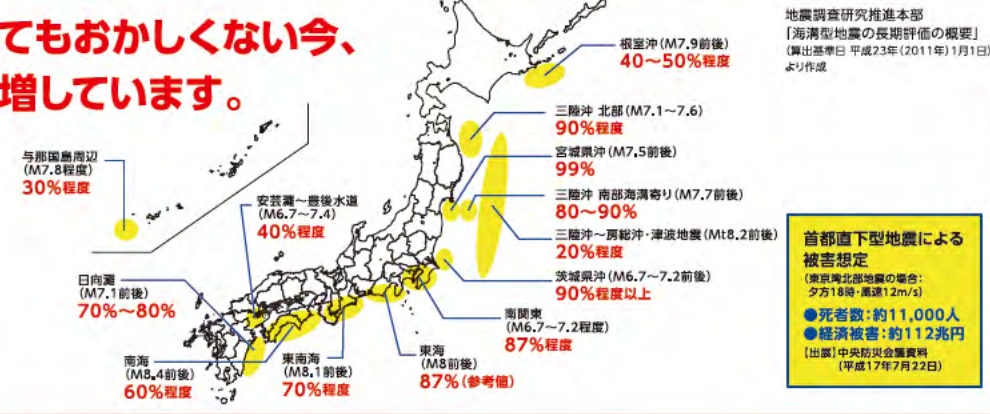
てもおかしくない今、
増しています。

地震調査研究推進本部
「海溝型地震の長期評価の概要」
(算出基準日 平成23年(2011年)1月1日)
より作成

根室沖(M7.9前後)
40～50%程度

三陸沖 北部(M7.1～7.6)
90%程度

宮城県沖(M7.5前後)
99%

三陸沖 南部海溝寄り(M7.7前後)
80～90%

三陸沖～房総沖・津波地震(Mt8.2前後)
20%程度

茨城県沖(M6.7～7.2前後)
90%程度以上

与那国島周辺
(M7.8程度)
30%程度

安芸灘～豊後水道
(M6.7～7.4)
40%程度

日向灘
(M7.1前後)
70%～80%

南海
(M8.4前後)
60%程度

東南海
(M8.1前後)
70%程度

東海
(M8前後)
87%(参考値)

南関東
(M6.7～7.2程度)
87%程度

首都直下型地震による
被害想定
(東京湾北部地震の場合:
夕方18時・風速12m/s)
●死者数:約11,000人
●経済被害:約112兆円
【出展】中央防災会議資料
(平成17年7月22日)